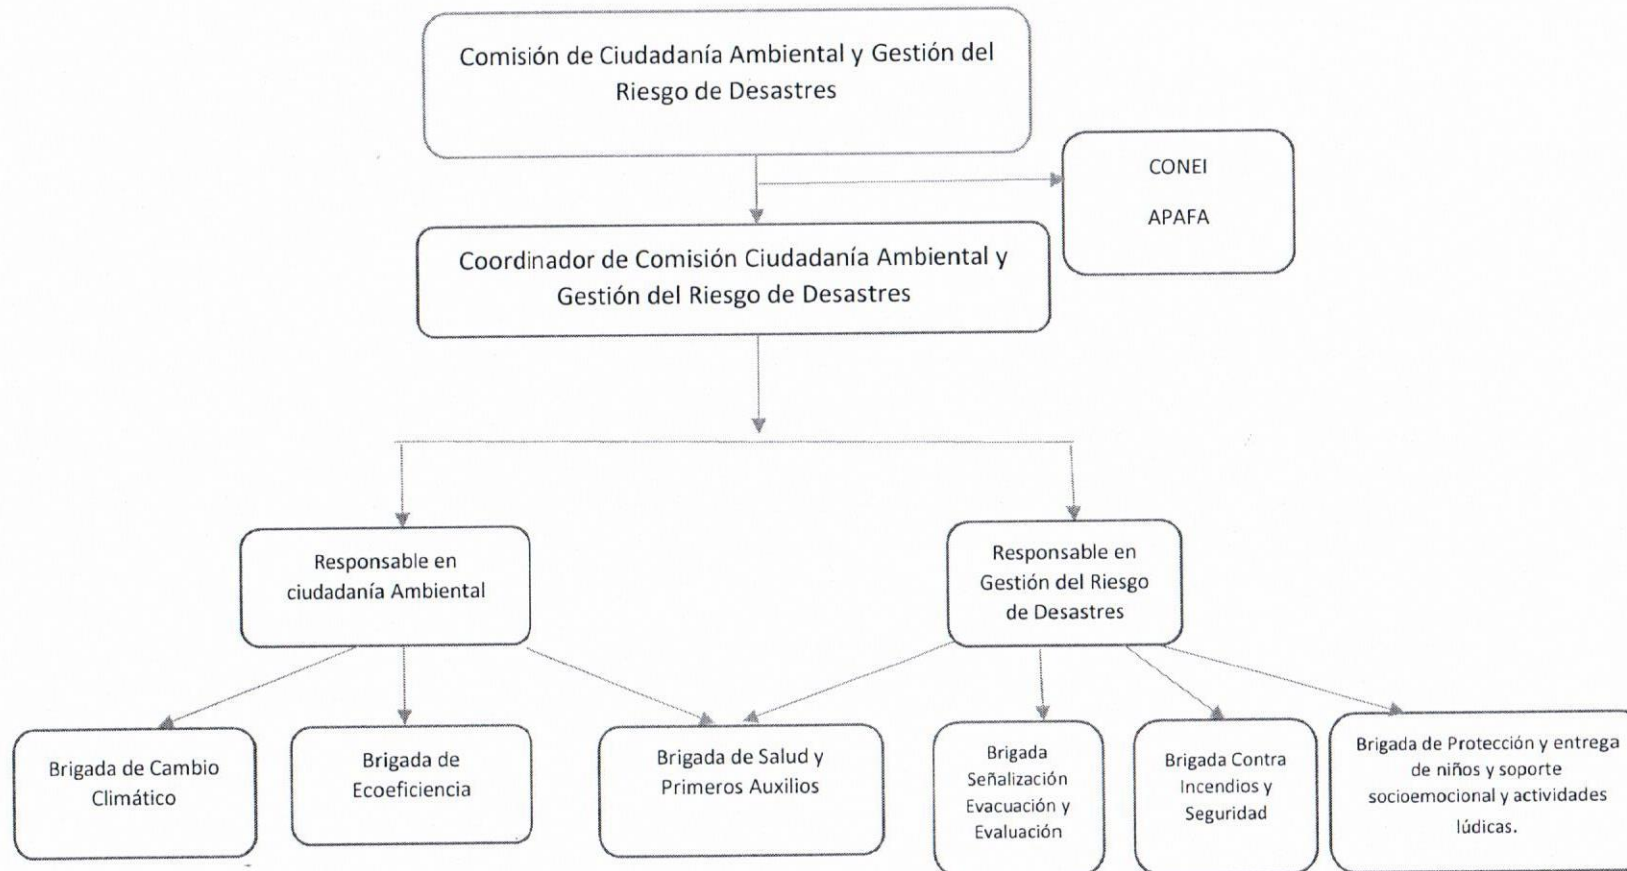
Comisión de Ciudadanía Ambiental y Gestión del Riesgo de Desastres

CONEI

APAFA

Coordinador de Comisión Ciudadanía Ambiental y Gestión del Riesgo de Desastres

Responsable en ciudadanía Ambiental

Responsable en Gestión del Riesgo de Desastres

Brigada de Cambio Climático

Brigada de Ecoeficiencia

Brigada de Salud y Primeros Auxilios

Brigada Señalización Evacuación y Evaluación

Brigada Contra Incendios y Seguridad

Brigada de Protección y entrega de niños y soporte socioemocional y actividades lúdicas.